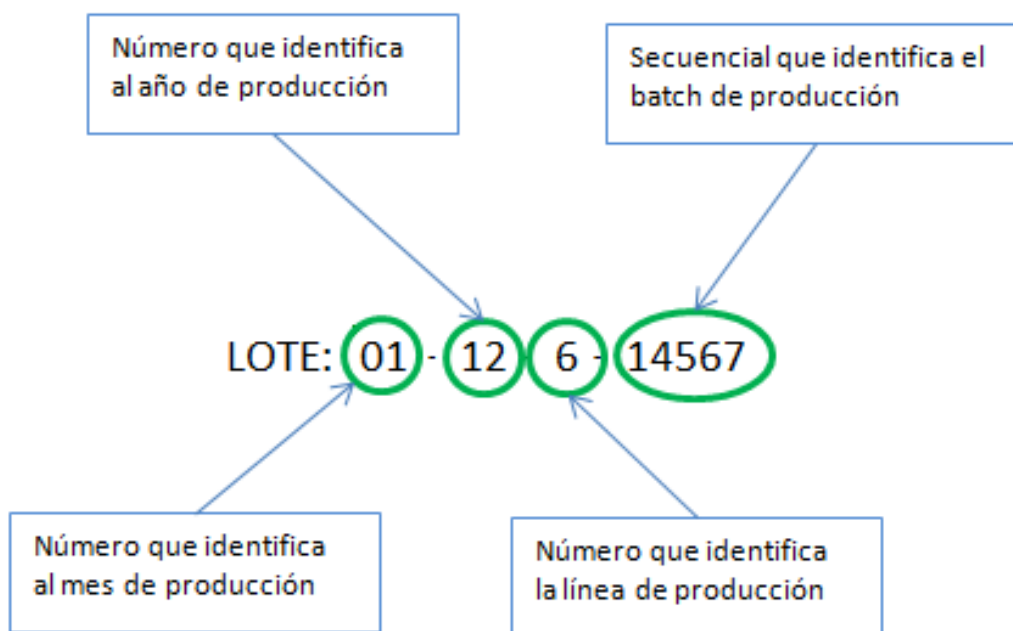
Número que identifica al año de producción

Secuencial que identifica el batch de producción

LOTE: 01 - 12 6 - 14567

Número que identifica al mes de producción

Número que identifica la línea de producción